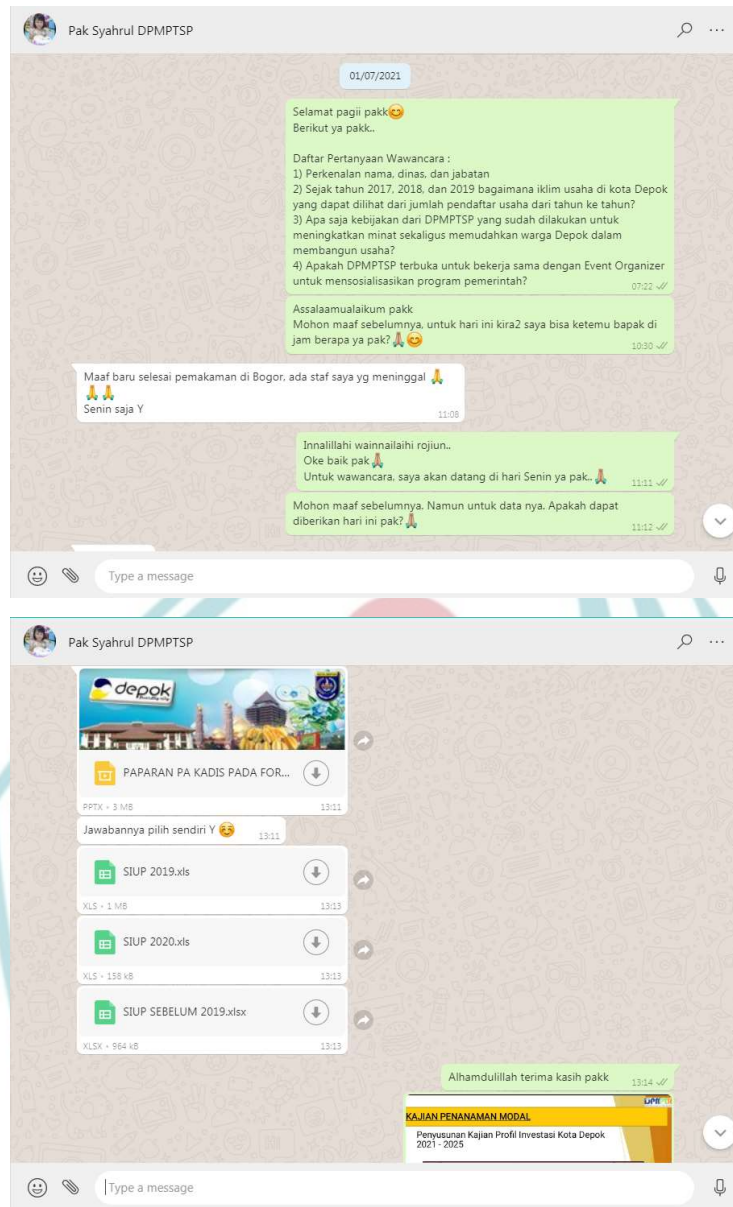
Pak Syahrul DPMPTSP

01/07/2021

Selamat pagii pakk😊
Berikut ya pakk..

Daftar Pertanyaan Wawancara :
1) Perkenalan nama, dinas, dan jabatan
2) Sejak tahun 2017, 2018, dan 2019 bagaimana iklim usaha di kota Depok yang dapat dilihat dari jumlah pendaftar usaha dari tahun ke tahun?
3) Apa saja kebijakan dari DPMPTSP yang sudah dilakukan untuk meningkatkan minat sekaligus memudahkan warga Depok dalam membangun usaha?
4) Apakah DPMPTSP terbuka untuk bekerja sama dengan Event Organizer untuk mensosialisasikan program pemerintah?
07:22

Assalaamualaikum pakk
Mohon maaf sebelumnya, untuk hari ini kira2 saya bisa ketemu bapak di jam berapa ya pak?🙏😊
10:30

Maaf baru selesai pemakaman di Bogor, ada staf saya yg meninggal 🙏🙏🙏
Senin saja Y
11:08

Innalillahi wainnailaihi rojiun..
Oke baik pak🙏
Untuk wawancara, saya akan datang di hari Senin ya pak..🙏
11:11

Mohon maaf sebelumnya. Namun untuk data nya, Apakah dapat diberikan hari ini pak?🙏
11:12

Type a message

Pak Syahrul DPMPTSP

depok

PAPARAN PA KADIS PADA FOR...
PPTX • 3 MB
13:11

Jawabannya pilih sendiri Y ☺️
13:11

SIUP 2019.xls
XLS • 1 MB
13:13

SIUP 2020.xls
XLS • 158 kB
13:13

SIUP SEBELUM 2019.xlsx
XLSX • 964 kB
13:13

Alhamdulillah terima kasih pakk
13:14

KAJIAN PENANAMAN MODAL
Penyusunan Kajian Profil Investasi Kota Depok 2021 - 2025

Type a message